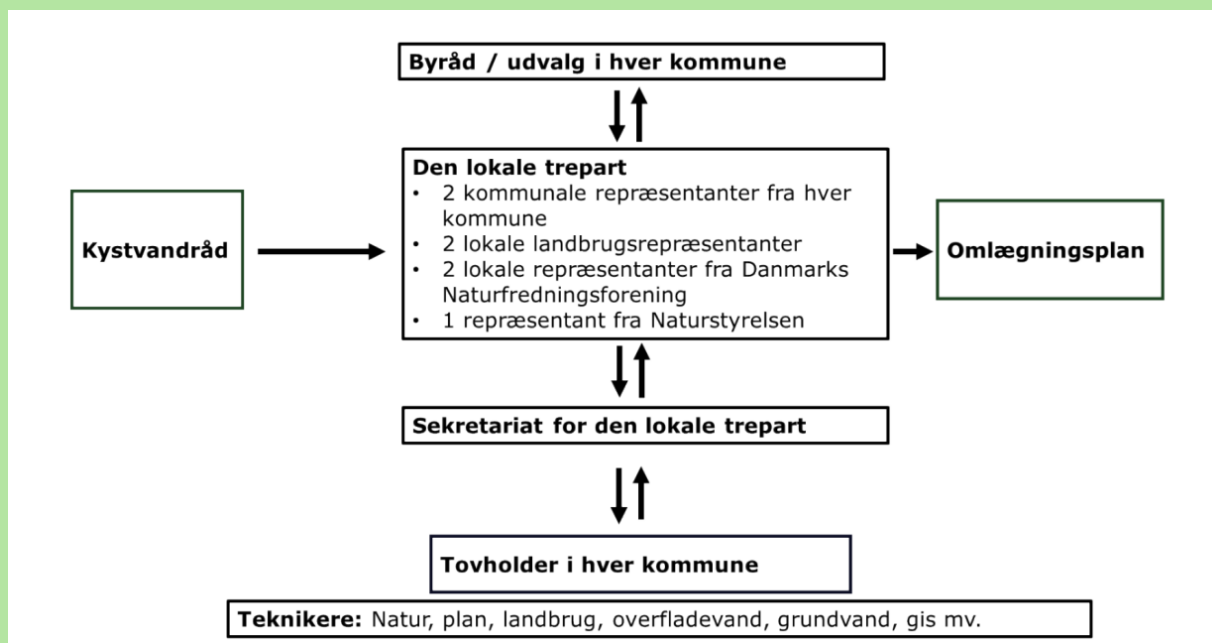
Byråd / udvalg i hver kommune

Kystvandråd

Den lokale trepart
• 2 kommunale repræsentanter fra hver kommune
• 2 lokale landbrugsrepræsentanter
• 2 lokale repræsentanter fra Danmarks Naturfredningsforening
• 1 repræsentant fra Naturstyrelsen

Omlægningsplan

Sekretariat for den lokale trepart

Tovholder i hver kommune

Teknikere: Natur, plan, landbrug, overfladevand, grundvand, gis mv.